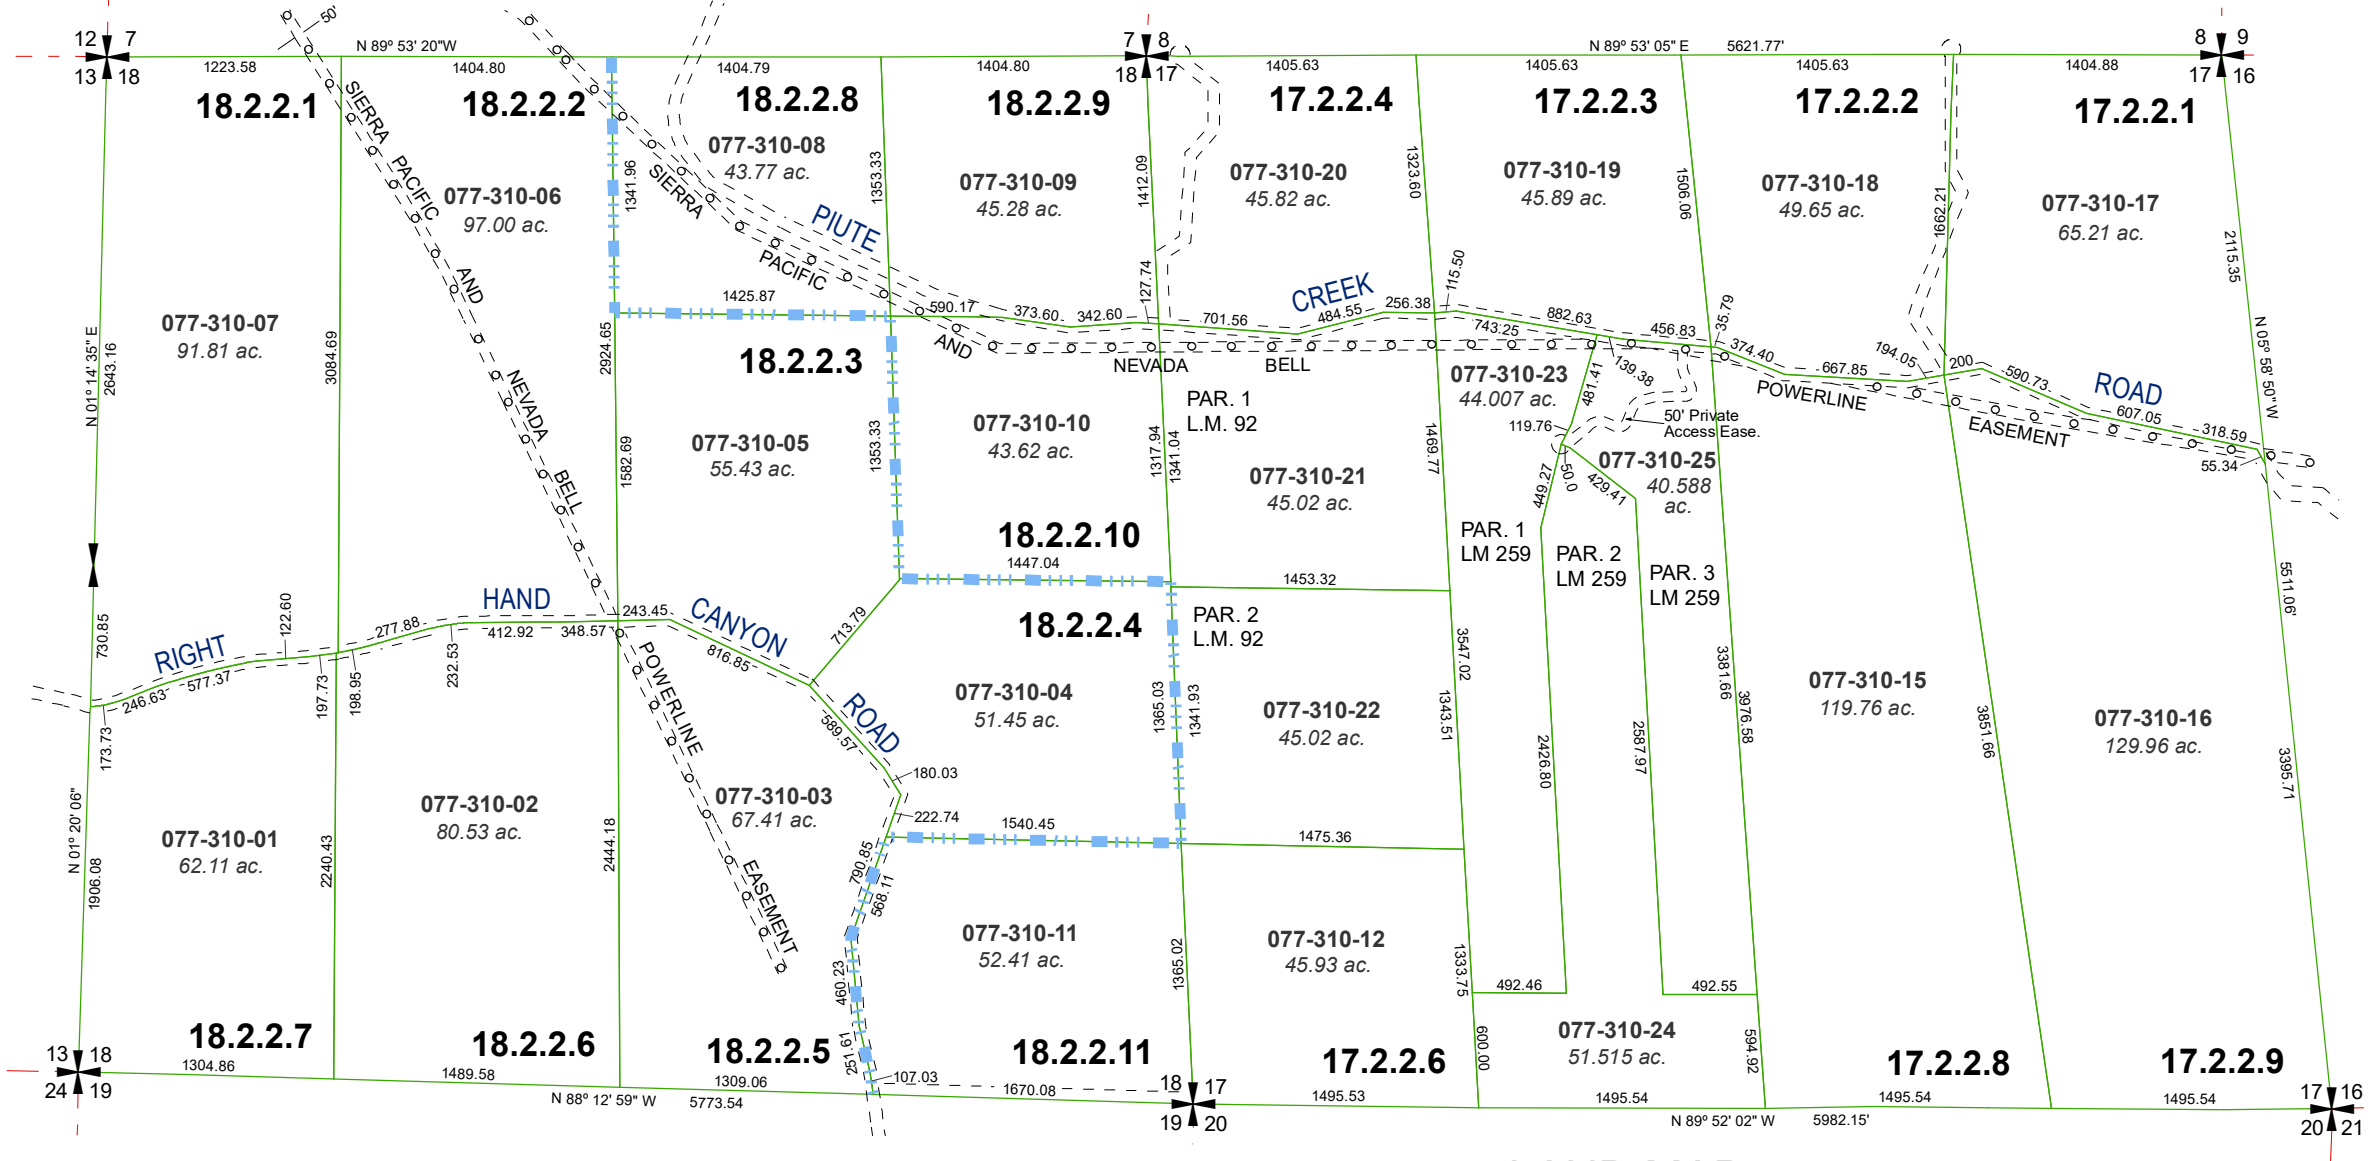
12 7
13 18
50'
N 89° 53' 20"W
1223.58
1404.80
1404.79
1404.80
7 8
18 17
1405.63
N 89° 53' 05" E
1405.63
5621.77'
1405.63
1404.88
8 9
17 16

18.2.2.1
18.2.2.2
18.2.2.8
18.2.2.9
17.2.2.4
17.2.2.3
17.2.2.2
17.2.2.1

SIERRA PACIFIC AND NEVADA BELL
077-310-06
97.00 ac.
1341.96
SIERRA PACIFIC
077-310-08
43.77 ac.
1353.33
PIUTE
077-310-09
45.28 ac.
1412.09
077-310-20
45.82 ac.
1323.60
077-310-19
45.89 ac.
1506.06
077-310-18
49.65 ac.
1662.21
077-310-17
65.21 ac.
2115.35

N 01° 14' 35" E
2643.16
077-310-07
91.81 ac.
3084.69
2924.65
1425.87
590.17
373.60
342.60
127.74
701.56
CREEK
484.55
256.38
115.50
882.63
743.25
456.83
35.79
374.40
667.85
194.05
200
590.73
ROAD
607.05
318.59
55.34
N 05° 58' 50"W
AND
NEVADA
BELL
POWERLINE
EASEMENT

18.2.2.3
077-310-05
55.43 ac.
1582.69
1353.33
077-310-10
43.62 ac.
1317.94
1341.04
PAR. 1
L.M. 92
077-310-21
45.02 ac.
1469.77
077-310-23
44.007 ac.
481.41
139.38
50' Private
Access Ease.
119.76
077-310-25
40.588
ac.
449.27
50.0
429.41

18.2.2.10
1447.04
1453.32
PAR. 1
LM 259
PAR. 2
LM 259
PAR. 3
LM 259

730.85
RIGHT
122.60
277.88
HAND
243.45
CANYON
412.92
348.57
816.85
713.79
18.2.2.4
PAR. 2
L.M. 92
3547.02
3381.66
3976.58
246.63
577.37
197.73
198.95
232.53
POWERLINE
ROAD
589.57
077-310-04
51.45 ac.
1365.03
1341.93
077-310-22
45.02 ac.
1343.51
2426.80
2587.97
077-310-15
119.76 ac.
3851.66
077-310-16
129.96 ac.
3395.71
5511.06'
173.73
180.03

N 01° 20' 06"
1906.08
077-310-01
62.11 ac.
2240.43
077-310-02
80.53 ac.
2444.18
077-310-03
67.41 ac.
EASEMENT
222.74
1540.45
1475.36
790.85
568.11
077-310-11
52.41 ac.
1365.02
077-310-12
45.93 ac.
1333.75
492.46
492.55
460.23
077-310-24
51.515 ac.
600.00
594.92

13 18
24 19
18.2.2.7
1304.86
18.2.2.6
1489.58
18.2.2.5
251.61
107.03
1309.06
N 88° 12' 59" W
5773.54
18.2.2.11
1670.08
18 17
19 20
17.2.2.6
1495.53
1495.54
N 89° 52' 02" W
5982.15'
17.2.2.8
1495.54
17.2.2.9
1495.54
17 16
20 21